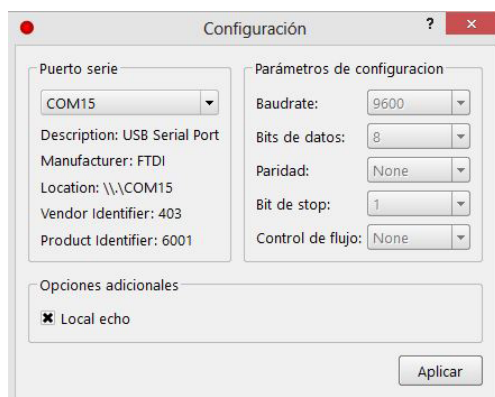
Configuración

?

Puerto serie

COM15

Description: USB Serial Port

Manufacturer: FTDI

Location: \\.\COM15

Vendor Identifier: 403

Product Identifier: 6001

Parámetros de configuracion

Baudrate: 9600

Bits de datos: 8

Paridad: None

Bit de stop: 1

Control de flujo: None

Opciones adicionales

Local echo

Aplicar